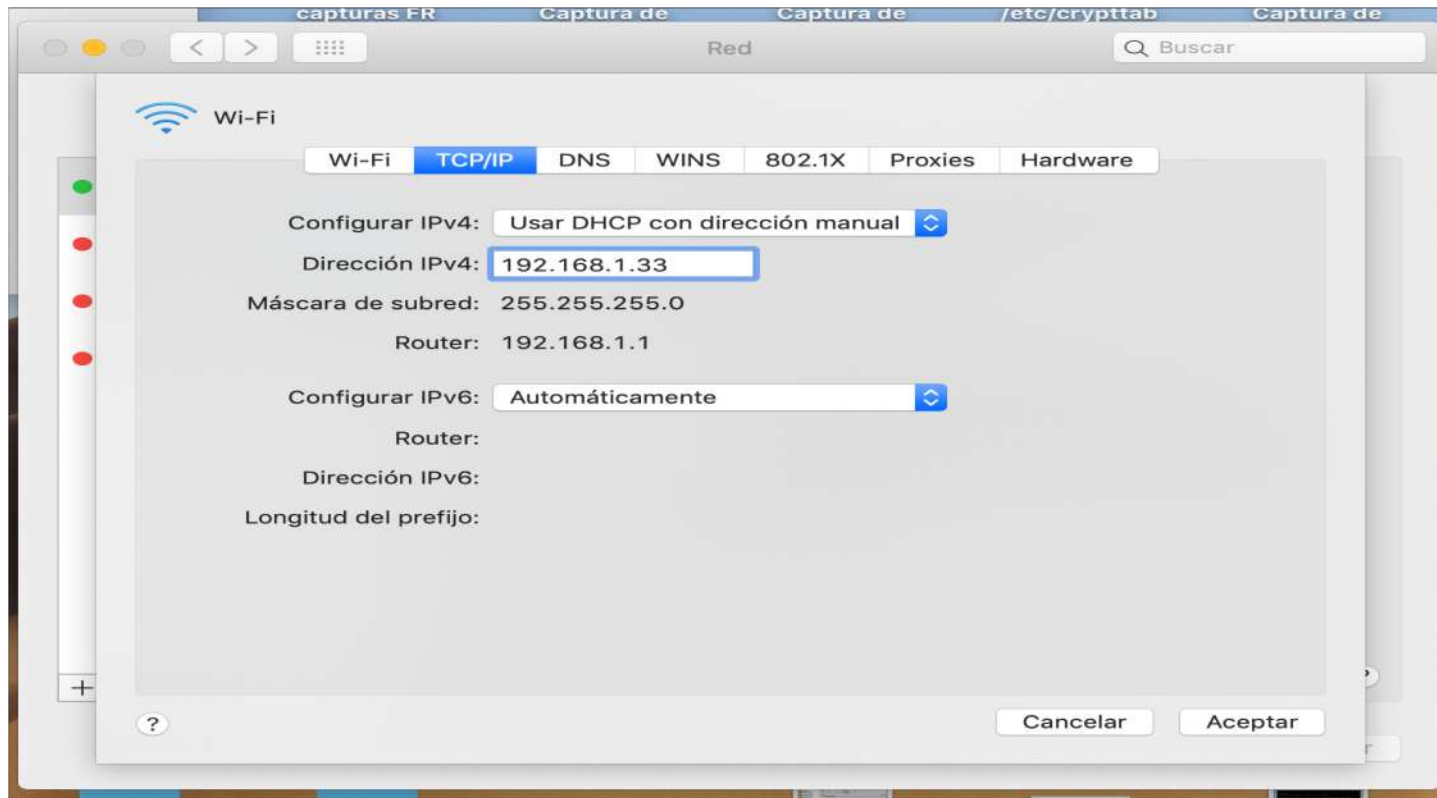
capturas FR Captura de Captura de /etc/crypttab Captura de

Red

Buscar

Wi-Fi

Wi-Fi TCP/IP DNS WINS 802.1X Proxies Hardware

Configurar IPv4: Usar DHCP con dirección manual

Dirección IPv4: 192.168.1.33

Máscara de subred: 255.255.255.0

Router: 192.168.1.1

Configurar IPv6: Automáticamente

Router:

Dirección IPv6:

Longitud del prefijo:

+

?

Cancelar Aceptar